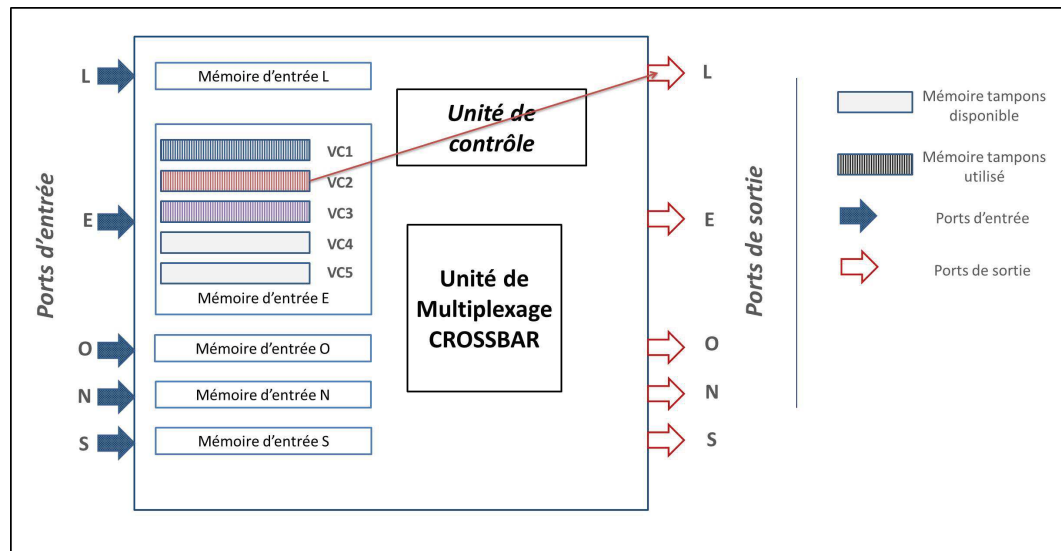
Ports d'entrée

L
Mémoire d'entrée L

VC1
VC2
VC3
VC4
VC5
E
Mémoire d'entrée E

O
Mémoire d'entrée O

N
Mémoire d'entrée N

S
Mémoire d'entrée S

Unité de contrôle

Unité de Multiplexage CROSSBAR

L
E
O
N
S

Ports de sortie

Mémoire tampons disponible

Mémoire tampons utilisé

Ports d'entrée

Ports de sortie